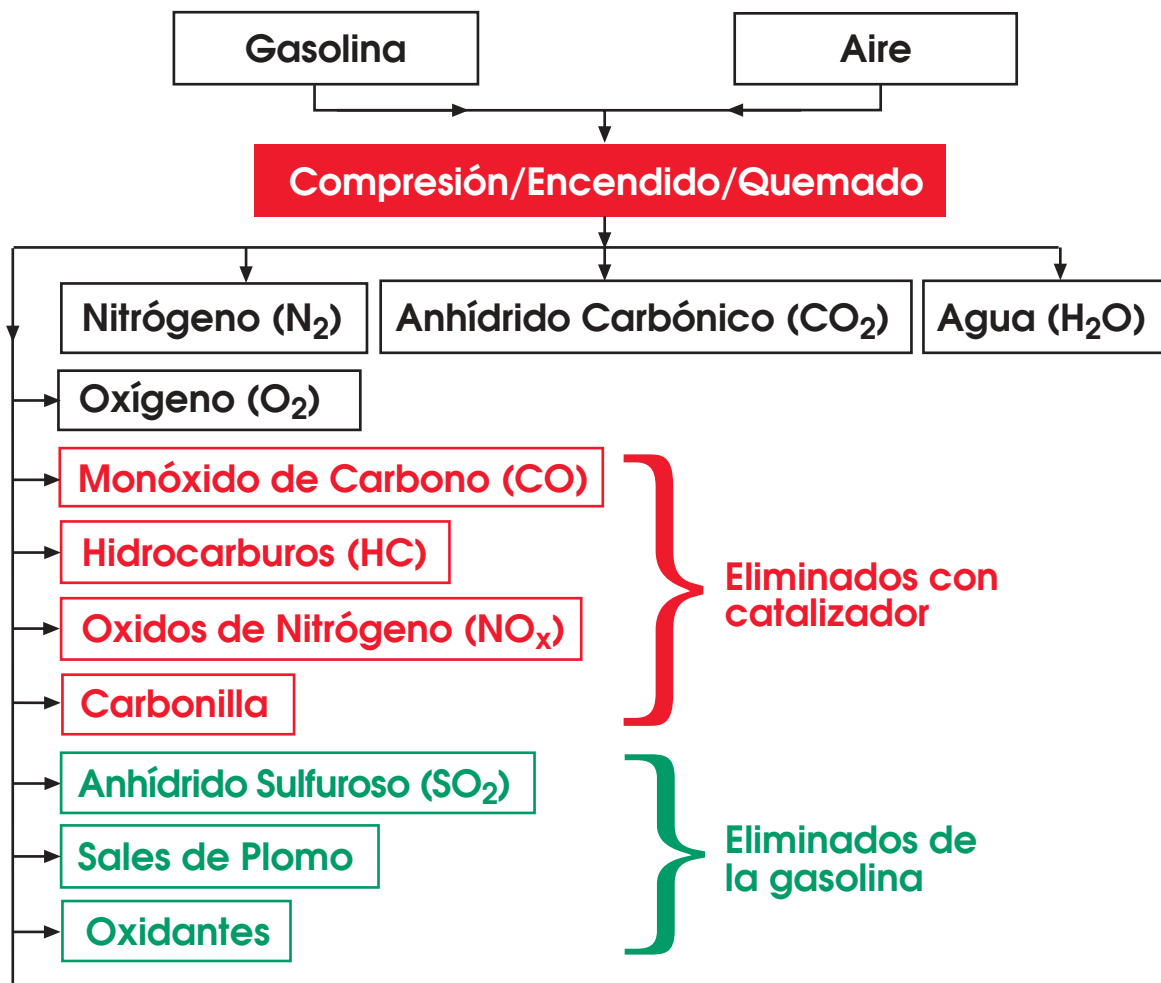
Gasolina

Aire

Compresión/Encendido/Quemado

Nitrógeno ($N_2$)

Anhídrido Carbónico ($CO_2$)

Agua ($H_2O$)

Oxígeno ($O_2$)

Monóxido de Carbono (CO)

Hidrocarburos (HC)

Oxidos de Nitrógeno ($NO_x$)

Carbonilla

Eliminados con catalizador

Anhídrido Sulfuroso ($SO_2$)

Sales de Plomo

Oxidantes

Eliminados de la gasolina